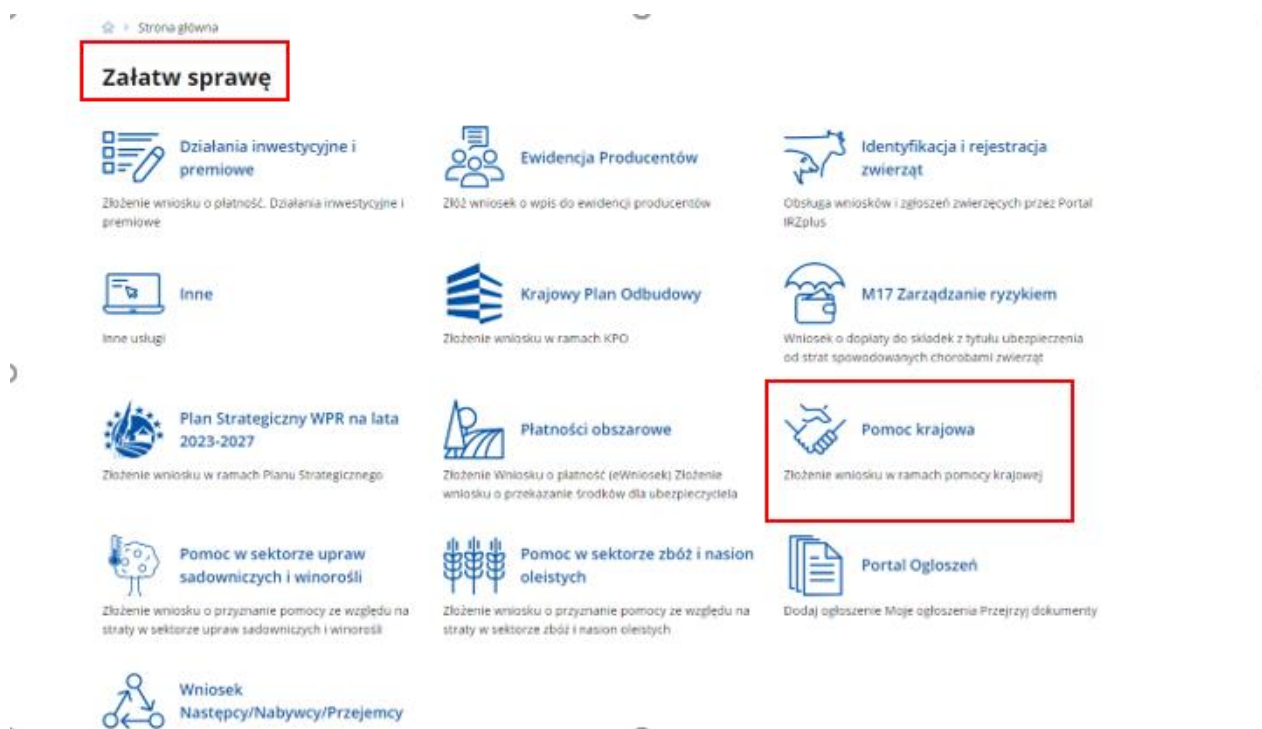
> Strona główna

Załatw sprawę

Działania inwestycyjne i premiowe

Złożenie wniosku o płatność. Działania inwestycyjne i premiowe

Ewidencja Producentów

Złóż wniosek o wpis do ewidencji producentów

Identyfikacja i rejestracja zwierząt

Obsługa wniosków i zgłoszeń zwierzęcych przez Portal IRZplus

Inne

Inne usługi

Krajowy Plan Odbudowy

Złożenie wniosku w ramach KPO

M17 Zarządzanie ryzykiem

Wniosek o dopłaty do składek z tytułu ubezpieczenia od strat spowodowanych chorobami zwierząt

Plan Strategiczny WPR na lata 2023-2027

Złożenie wniosku w ramach Planu Strategicznego

Płatności obszarowe

Złożenie Wniosku o płatność (eWniosek) Złożenie wniosku o przekazanie środków dla ubezpieczyciela

Pomoc krajowa

Złożenie wniosku w ramach pomocy krajowej

Pomoc w sektorze upraw sadowniczych i winorośli

Złożenie wniosku o przyznanie pomocy ze względu na straty w sektorze upraw sadowniczych i winorośli

Pomoc w sektorze zbóż i nasion oleistych

Złożenie wniosku o przyznanie pomocy ze względu na straty w sektorze zbóż i nasion oleistych

Portal Ogłoszeń

Dodaj ogłoszenie Moje ogłoszenia Przejrzyj dokumenty

Wniosek Następcy/Nabywcy/Przejemcy